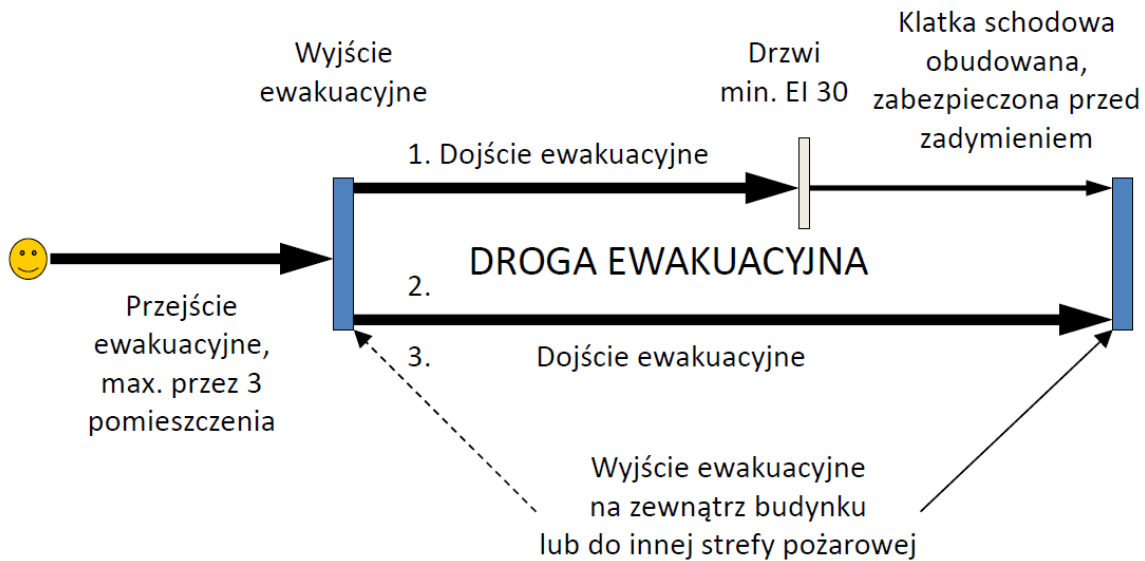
Wyjście ewakuacyjne

Drzwi min. EI 30

Klatka schodowa obudowana, zabezpieczona przed zadymieniem

1. Dojście ewakuacyjne

DROGA EWAKUACYJNA

2.

Przejście ewakuacyjne, max. przez 3 pomieszczenia

3.

Dojście ewakuacyjne

Wyjście ewakuacyjne na zewnątrz budynku lub do innej strefy pożarowej